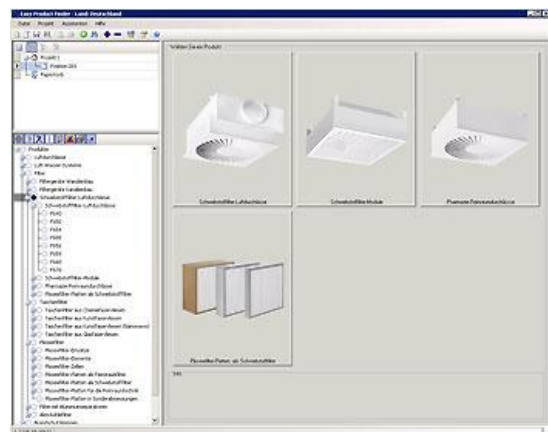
Easy Product Finder - Landi Deutschland

Datei Projekt Auswertung Hilfe

Projekt 1
Position 001
Papierkorb

Wählen Sie ein Produkt

Produkte
Luftdurchlässe
Luftauslass-Systeme
Filter
Filtergeräte Wandeinbau
Filtergeräte Kanaleinbau
Schwebstofffilter Luftdurchlässe
Schwebstofffilter Luftdurchlässe
FS42
FS52
FS54
FS55
FS56
FS57
FS58
FS70
Schwebstofffilter-Module
Plasmaste Potenzdurchlässe
Plissenfilter Platten als Schwebstofffilter
Taschenfilter
Taschenfilter aus Chemiefaservlies
Taschenfilter aus Kunstfaservlies
Taschenfilter aus Kunstfaservlies (Glasvlies)
Taschenfilter aus Glasfaservlies
Plissenfilter
Plissenfilter-Einsätze
Plissenfilter-Elemente
Plissenfilter Zellen
Plissenfilter Platten als Feinstaubfilter
Plissenfilter Platten als Schwebstofffilter
Plissenfilter Platten für die Feinstaubfilter
Plissenfilter Platten in Sonderabmessungen
Filter mit Aktivkohle
Aktivkohlefilter
Staubfilterzellen

Schwebstofffilter Luftdurchlässe
Schwebstofffilter-Module
Plasmaste Potenzdurchlässe
Plissenfilter Platten als Schwebstofffilter

Info